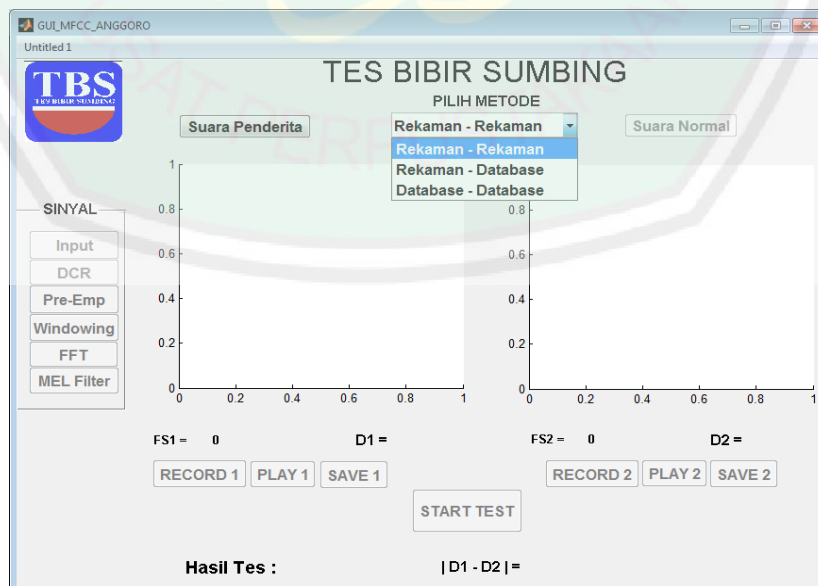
GUI_MFCC_ANGGORO
Untitled 1

TBS
TES BIBIR SUMBING

TES BIBIR SUMBING
PILIH METODE

Suara Penderita
Rekaman - Rekaman
Rekaman - Rekaman
Rekaman - Database
Database - Database
Suara Normal

SINYAL
Input
DCR
Pre-Emp
Windowing
FFT
MEL Filter

1
0.8
0.6
0.4
0.2
0
0 0.2 0.4 0.6 0.8 1

0.8
0.6
0.4
0.2
0
0 0.2 0.4 0.6 0.8 1

FS1 = 0
D1 =
FS2 = 0
D2 =

RECORD 1
PLAY 1
SAVE 1
RECORD 2
PLAY 2
SAVE 2

START TEST

Hasil Tes :
| D1 - D2 | =